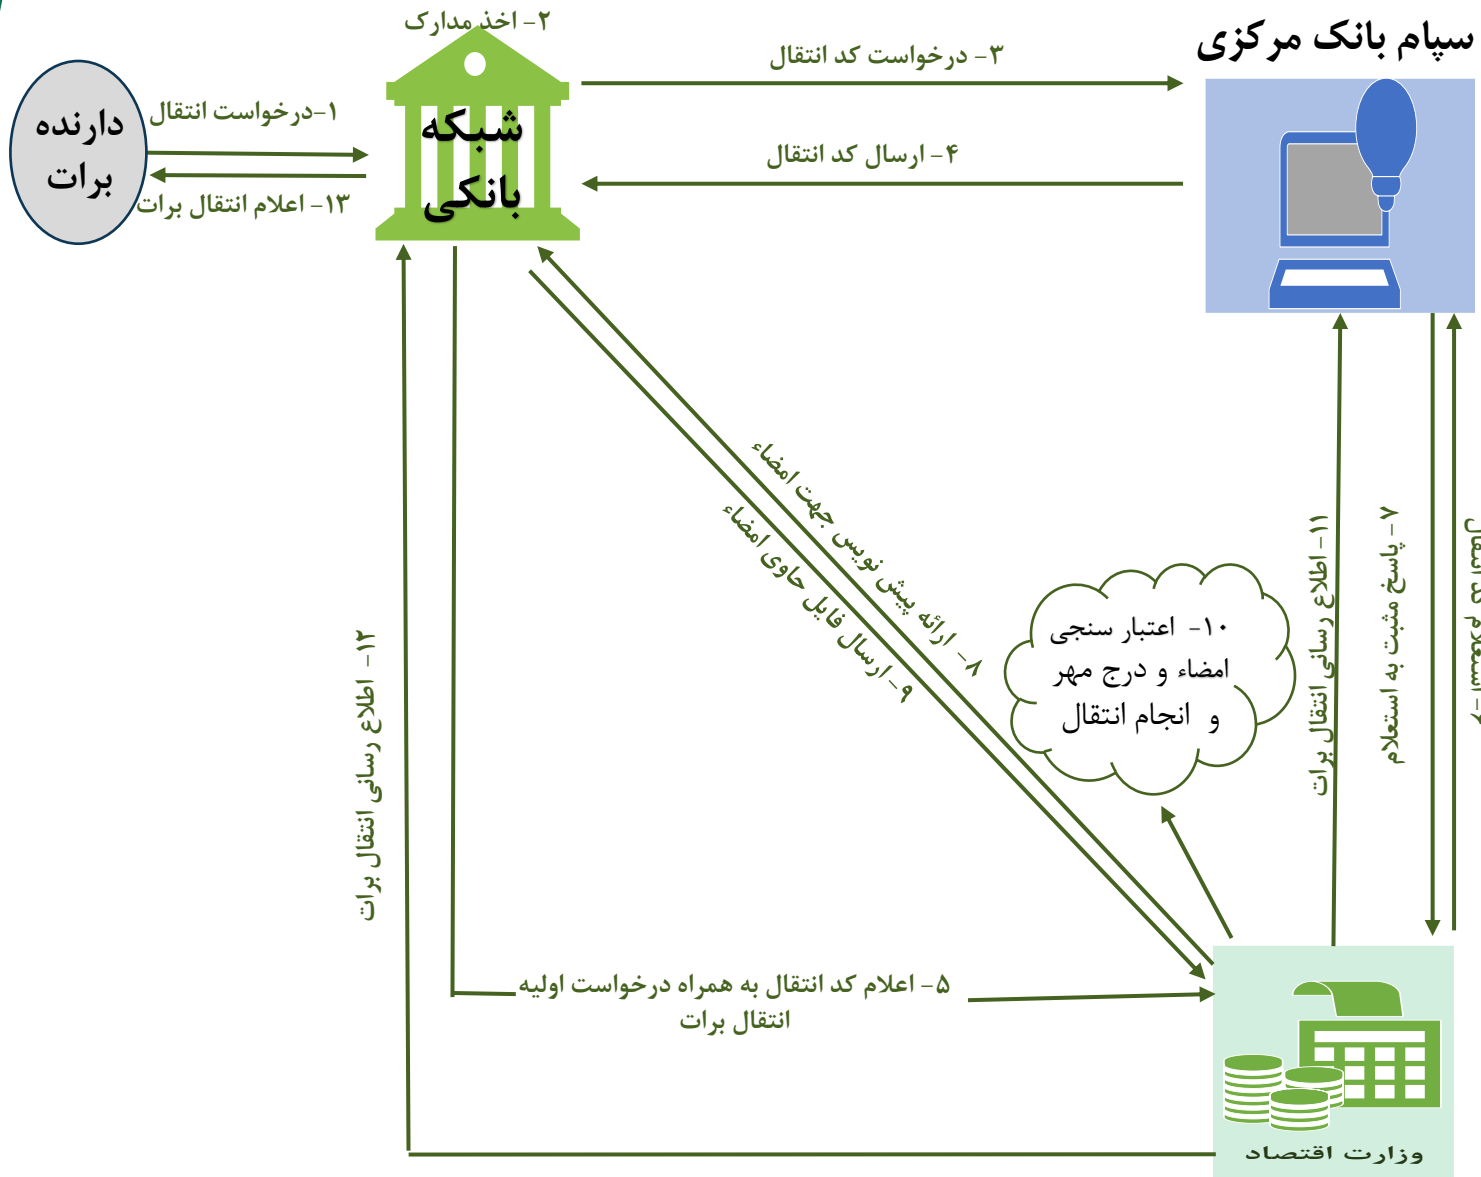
سپام بانک مرکزی

۲- اخذ مدارک

شبکه بانکی

دارنده برات

۱-درخواست انتقال

۱۳- اعلام انتقال برات

۳- درخواست کد انتقال

۴- ارسال کد انتقال

۸- ارائه پیش نویس جهت امضاء

۹-ارسال فایل حاوی امضاء

۱۰- اعتبار سنجی امضاء و درج مهر و انجام انتقال

۱۱- اطلاع رسانی انتقال برات

۷- پاسخ مثبت به استعلام

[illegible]

۱۲- اطلاع رسانی انتقال برات

۵- اعلام کد انتقال به همراه درخواست اولیه انتقال برات

وزارت اقتصاد